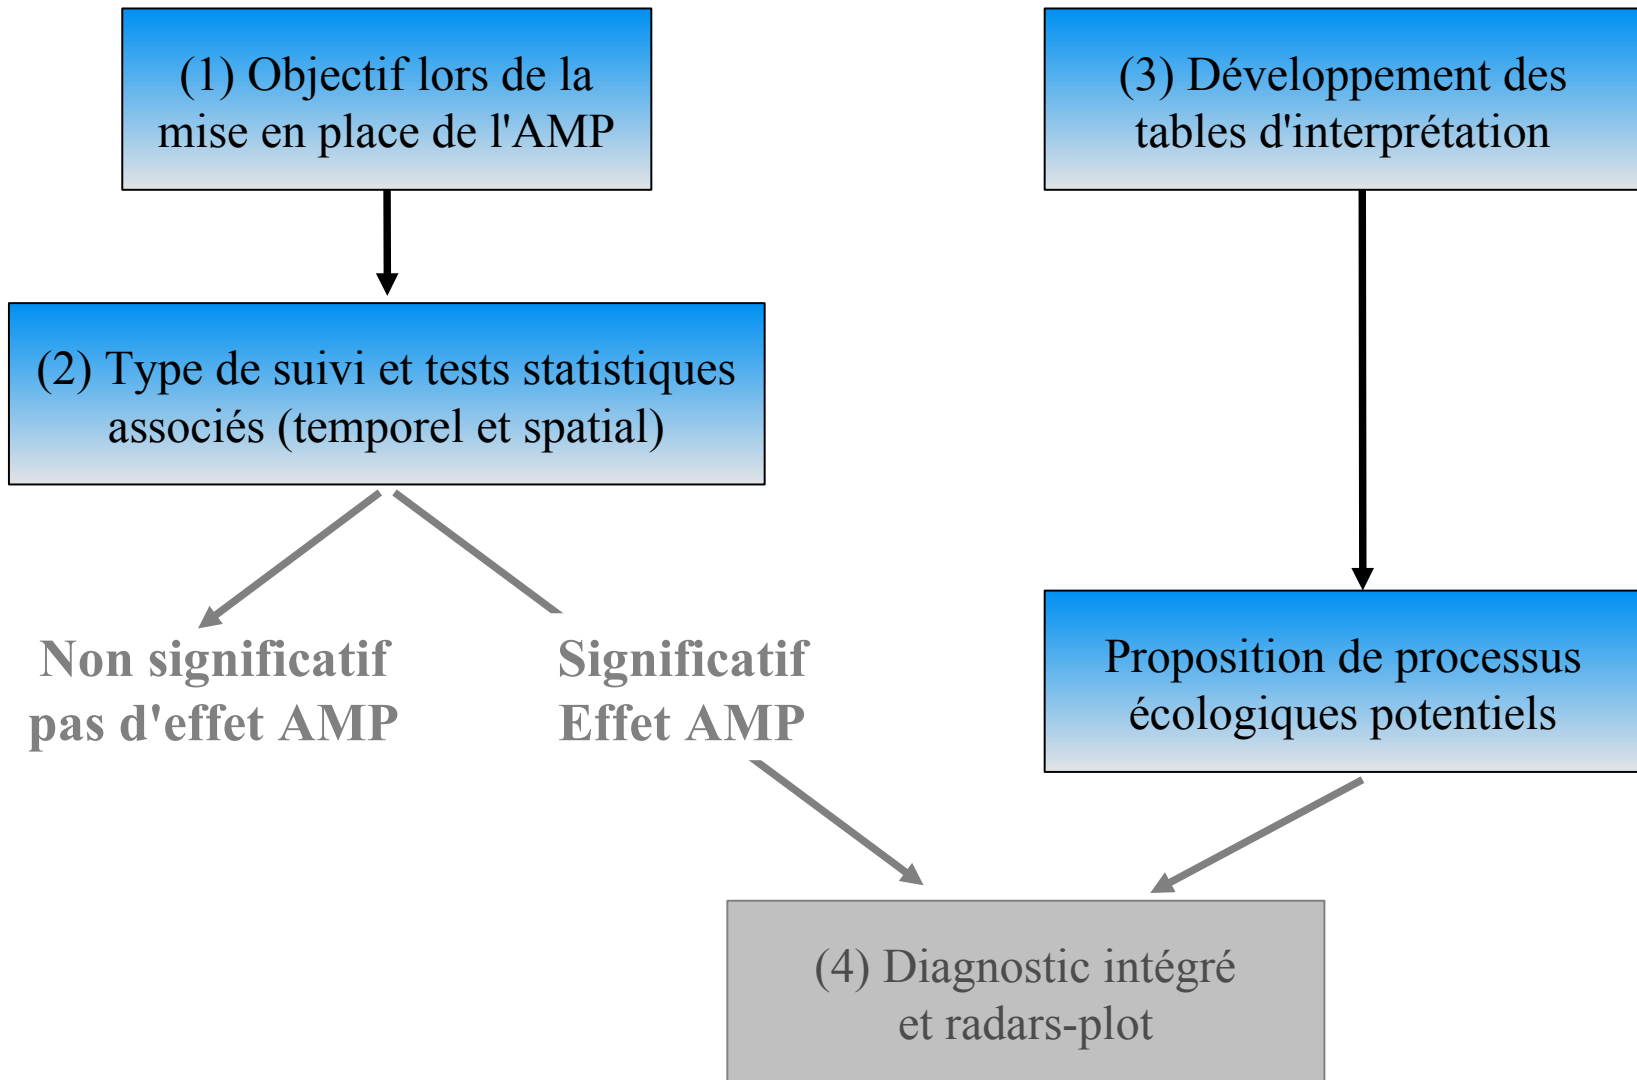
(1) Objectif lors de la mise en place de l'AMP

(3) Développement des tables d'interprétation

(2) Type de suivi et tests statistiques associés (temporel et spatial)

Non significatif pas d'effet AMP

Significatif Effet AMP

Proposition de processus écologiques potentiels

(4) Diagnostic intégré et radars-plot